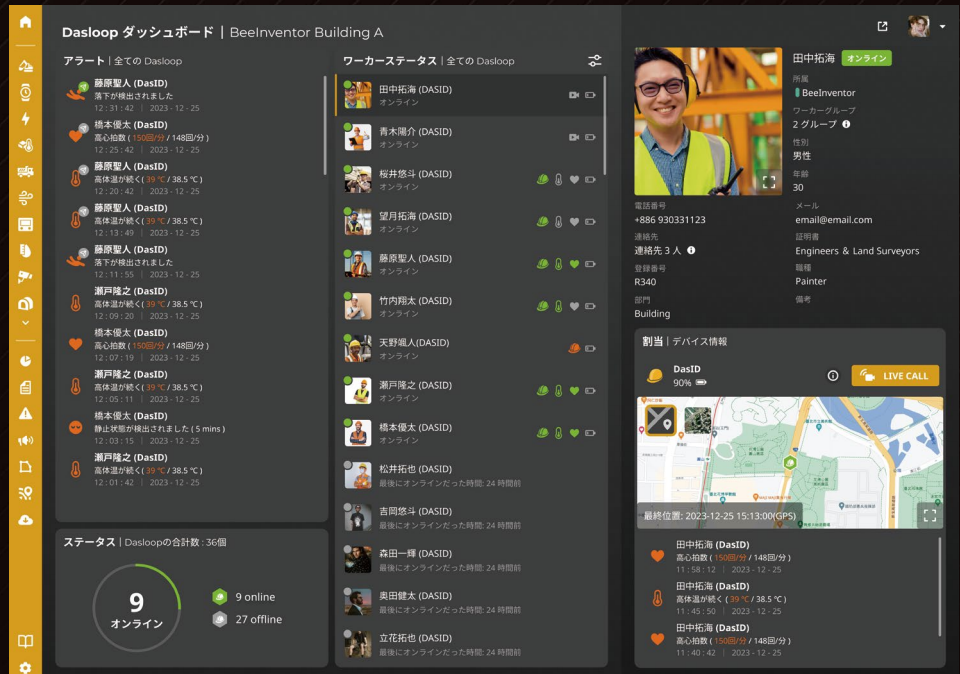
Dasloop ダッシュボード | BeeInventor Building A

アラート | 全ての Dasloop

藤原聖人 (DasID)
落下が検出されました
12 : 31 : 42 | 2023 - 12 - 25

橋本優太 (DasID)
高心拍数 ( 150回/分 / 148回/分 )
12 : 25 : 42 | 2023 - 12 - 25

藤原聖人 (DasID)
高体温が続く ( 39 ℃ / 38.5 ℃ )
12 : 20 : 42 | 2023 - 12 - 25

藤原聖人 (DasID)
高体温が続く ( 39 ℃ / 38.5 ℃ )
12 : 13 : 49 | 2023 - 12 - 25

藤原聖人 (DasID)
落下が検出されました
12 : 11 : 55 | 2023 - 12 - 25

瀬戸隆之 (DasID)
高体温が続く ( 39 ℃ / 38.5 ℃ )
12 : 09 : 20 | 2023 - 12 - 25

橋本優太 (DasID)
高心拍数 ( 150回/分 / 148回/分 )
12 : 07 : 19 | 2023 - 12 - 25

瀬戸隆之 (DasID)
高体温が続く ( 39 ℃ / 38.5 ℃ )
12 : 05 : 11 | 2023 - 12 - 25

橋本優太 (DasID)
静止状態が検出されました ( 5 mins )
12 : 03 : 15 | 2023 - 12 - 25

瀬戸隆之 (DasID)
高体温が続く ( 39 ℃ / 38.5 ℃ )
12 : 01 : 42 | 2023 - 12 - 25

ステータス | Dasloopの合計数 : 36個

9
オンライン

9 online
27 offline

ワーカーステータス | 全ての Dasloop

田中拓海 (DASID)
オンライン
青木陽介 (DASID)
オンライン
桜井悠斗 (DASID)
オンライン
望月拓海 (DASID)
オンライン
藤原聖人 (DASID)
オンライン
竹内翔太 (DASID)
オンライン
天野颯人(DASID)
オンライン
瀬戸隆之 (DASID)
オンライン
橋本優太 (DASID)
オンライン
松井拓也 (DASID)
最後にオンラインだった時間: 24 時間前
吉岡悠斗 (DASID)
最後にオンラインだった時間: 24 時間前
森田一輝 (DASID)
最後にオンラインだった時間: 24 時間前
奥田健太 (DASID)
最後にオンラインだった時間: 24 時間前
立花拓也 (DASID)
最後にオンラインだった時間: 24 時間前

田中拓海 オンライン
所属
BeeInventor
ワーカーグループ
2 グループ
性別
男性
年齢
30
電話番号
+886 930331123
メール
email@email.com
連絡先
連絡先 3 人
証明書
Engineers & Land Surveyors
登録番号
R340
職種
Painter
部門
Building
備考

割当 | デバイス情報
DasID
90%
LIVE CALL
最終位置: 2023-12-25 15:13:00(GPS)

田中拓海 (DasID)
高心拍数 ( 150回/分 / 148回/分 )
11 : 58 : 12 | 2023 - 12 - 25

田中拓海 (DasID)
高体温が続く ( 39 ℃ / 38.5 ℃ )
11 : 45 : 50 | 2023 - 12 - 25

田中拓海 (DasID)
高心拍数 ( 150回/分 / 148回/分 )
11 : 40 : 42 | 2023 - 12 - 25